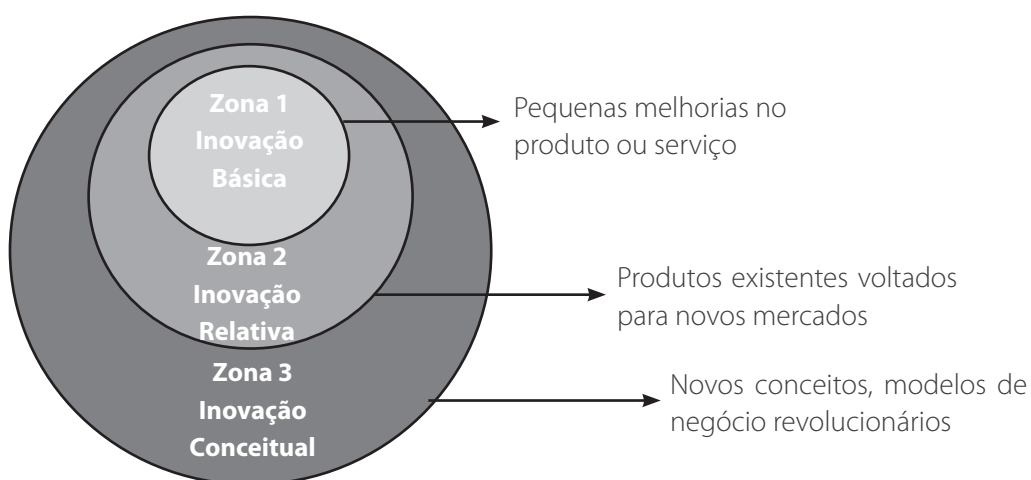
Zona 1
Inovação
Básica

Pequenas melhorias no produto ou serviço

Zona 2
Inovação
Relativa

Produtos existentes voltados para novos mercados

Zona 3
Inovação
Conceitual

Novos conceitos, modelos de negócio revolucionários